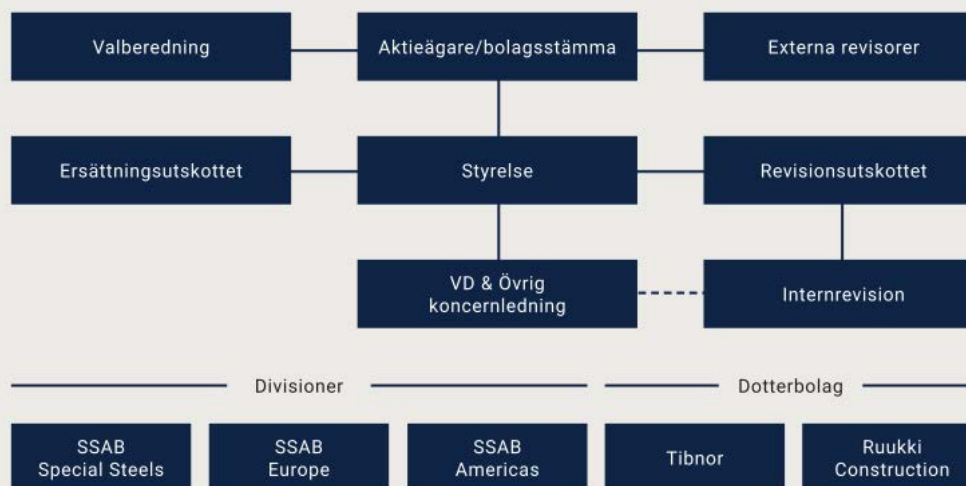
Valberedning

Aktieägare/bolagsstämma

Externa revisorer

Ersättningsutskottet

Styrelse

Revisionsutskottet

VD & Övrig koncernledning

Internrevision

Divisioner

Dotterbolag

SSAB Special Steels

SSAB Europe

SSAB Americas

Tibnor

Ruukki Construction